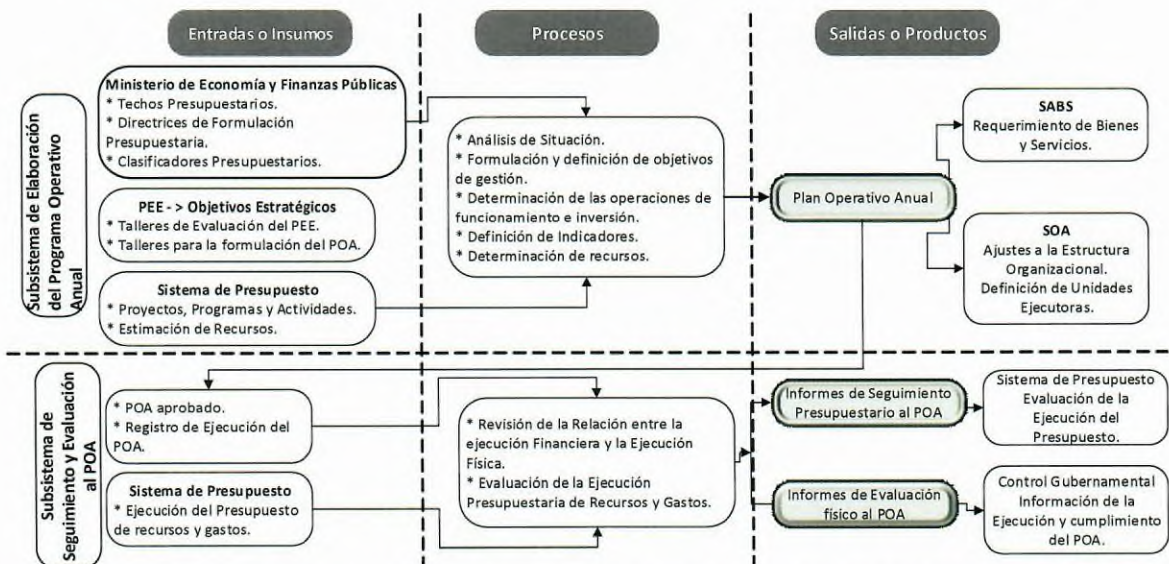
Entradas o Insumos

Procesos

Salidas o Productos

Subsistema de Elaboración del Programa Operativo Anual

Ministerio de Economía y Finanzas Públicas
* Techos Presupuestarios.
* Directrices de Formulación Presupuestaria.
* Clasificadores Presupuestarios.

PEE - > Objetivos Estratégicos
* Talleres de Evaluación del PEE.
* Talleres para la formulación del POA.

Sistema de Presupuesto
* Proyectos, Programas y Actividades.
* Estimación de Recursos.

* Análisis de Situación.
* Formulación y definición de objetivos de gestión.
* Determinación de las operaciones de funcionamiento e inversión.
* Definición de Indicadores.
* Determinación de recursos.

Plan Operativo Anual

SABS
Requerimiento de Bienes y Servicios.

SOA
Ajustes a la Estructura Organizacional.
Definición de Unidades Ejecutoras.

Subsistema de Seguimiento y Evaluación al POA

* POA aprobado.
* Registro de Ejecución del POA.

Sistema de Presupuesto
* Ejecución del Presupuesto de recursos y gastos.

* Revisión de la Relación entre la ejecución Financiera y la Ejecución Física.
* Evaluación de la Ejecución Presupuestaria de Recursos y Gastos.

Informes de Seguimiento Presupuestario al POA

Informes de Evaluación físico al POA

Sistema de Presupuesto
Evaluación de la Ejecución del Presupuesto.

Control Gubernamental
Información de la Ejecución y cumplimiento del POA.